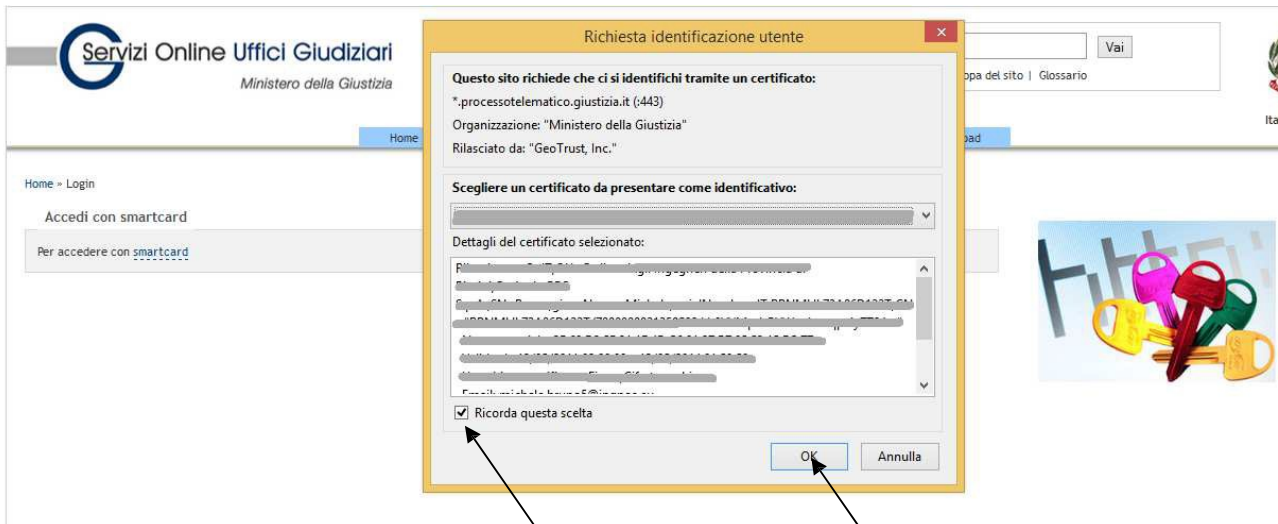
Servizi Online Uffici Giudiziari
Ministero della Giustizia

Vai
ppa del sito | Glossario

Ita

Home
oad

Home » Login

Accedi con smartcard

Per accedere con smartcard

Richiesta identificazione utente

Questo sito richiede che ci si identifichi tramite un certificato:
*.processotelematico.giustizia.it (:443)
Organizzazione: "Ministero della Giustizia"
Rilasciato da: "GeoTrust, Inc."

Scegliere un certificato da presentare come identificativo:

Dettagli del certificato selezionato:

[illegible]

Ricorda questa scelta

OK
Annulla